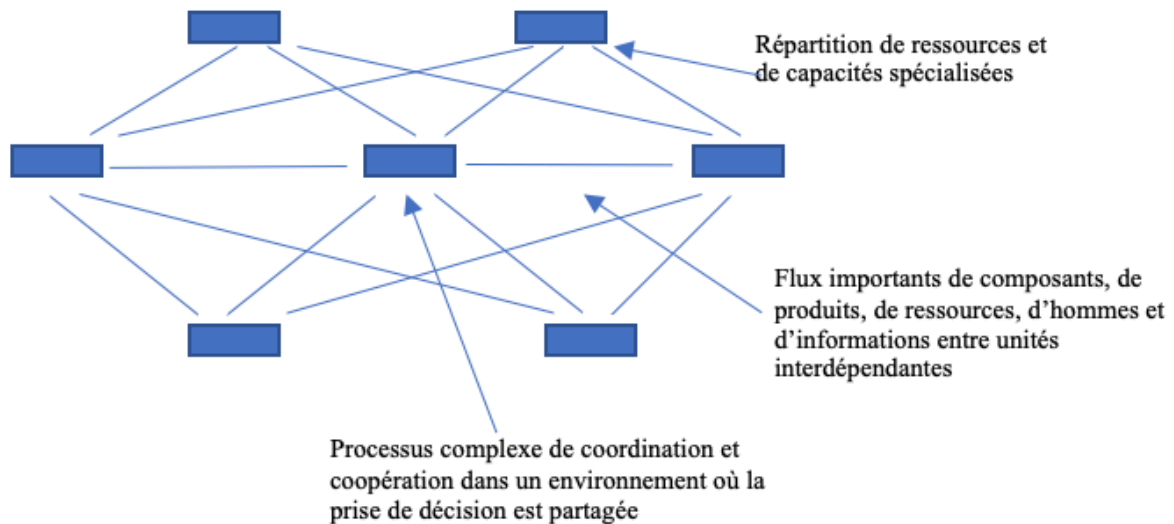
Répartition de ressources et de capacités spécialisées

Flux importants de composants, de produits, de ressources, d’hommes et d’informations entre unités interdépendantes

Processus complexe de coordination et coopération dans un environnement où la prise de décision est partagée